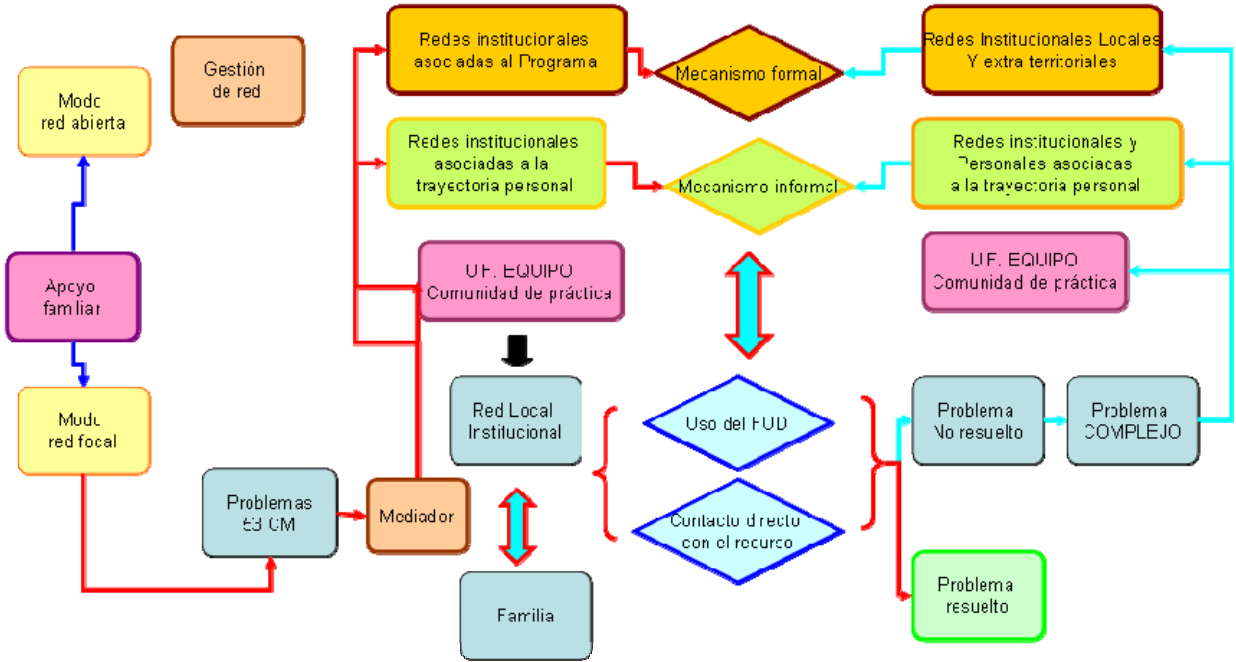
Redes institucionales asociadas al Programa

Mecanismo formal

Redes Institucionales Locales Y extra territoriales

Gestión de red

Modo red abierta

Redes institucionales asociadas a la trayectoria personal

Mecanismo informal

Redes institucionales y Personales asociadas a la trayectoria personal

Apoyo familiar

U.F. EQUIPO Comunidad de práctica

U.F. EQUIPO Comunidad de práctica

Modo red focal

Red Local Institucional

Uso del FUD

Contacto directo con el recurso

Problema No resuelto

Problema COMPLEJO

Problemas 53 CM

Mediador

Familia

Problema resuelto